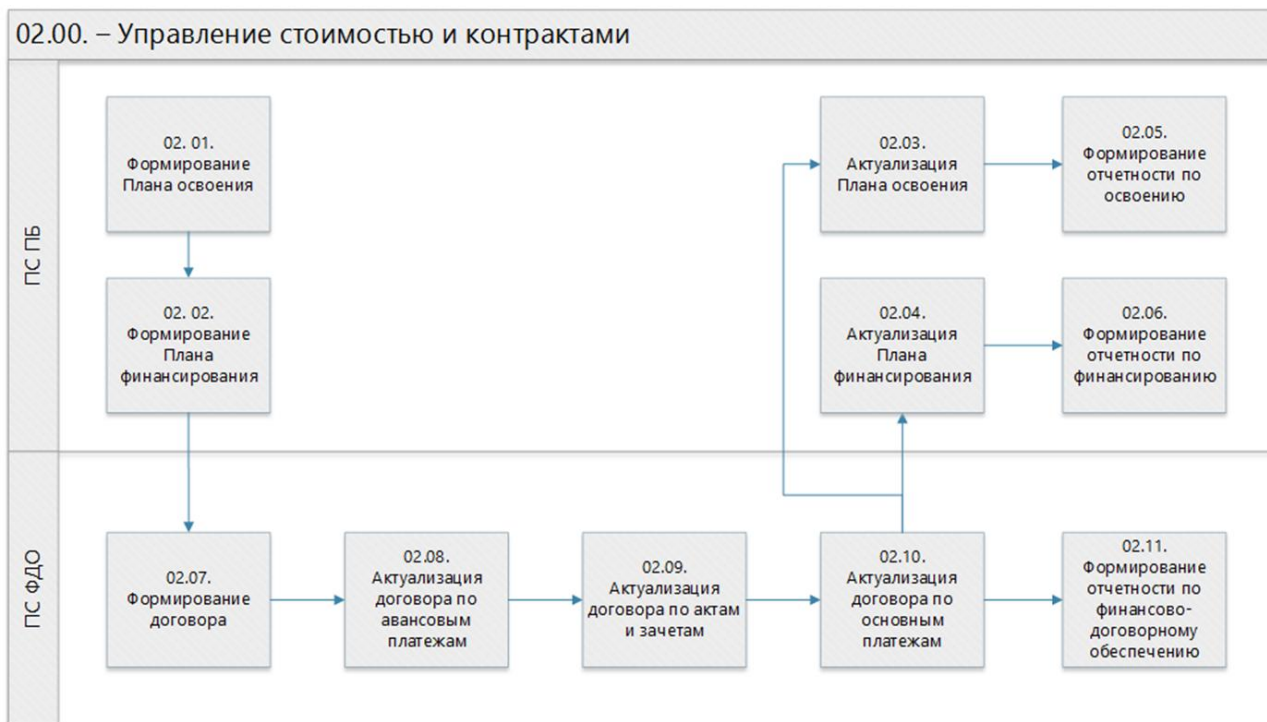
02.00. – Управление стоимостью и контрактами

ПС ПБ

02. 01. Формирование Плана освоения

02. 02. Формирование Плана финансирования

02.03. Актуализация Плана освоения

02.05. Формирование отчетности по освоению

02.04. Актуализация Плана финансирования

02.06. Формирование отчетности по финансированию

ПС ФДО

02.07. Формирование договора

02.08. Актуализация договора по авансовым платежам

02.09. Актуализация договора по актам и зачетам

02.10. Актуализация договора по основным платежам

02.11. Формирование отчетности по финансово-договорному обеспечению